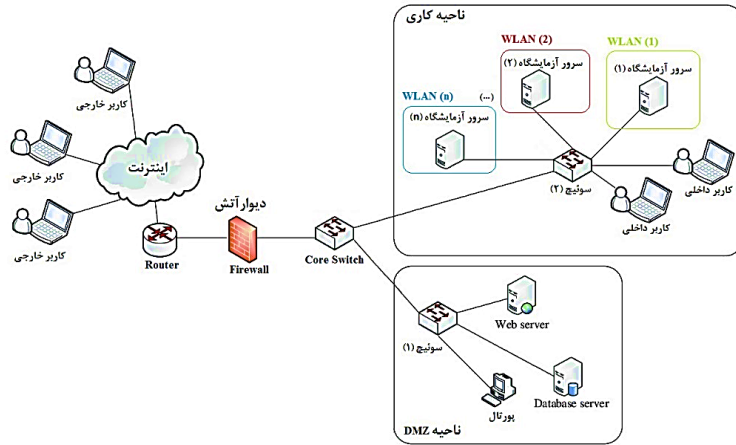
ناحیه کاری

WLAN (2)

WLAN (1)

سرور آزمایشگاه (۲)

سرور آزمایشگاه (۱)

WLAN (n)

(...)

سرور آزمایشگاه (n)

کاربر خارجی

کاربر خارجی

اینترنت

کاربر خارجی

دیوارآتش

سوئیچ (۲)

کاربر داخلی

کاربر داخلی

Router

Firewall

Core Switch

Web server

سوئیچ (۱)

Database server

پورتال

ناحیه DMZ